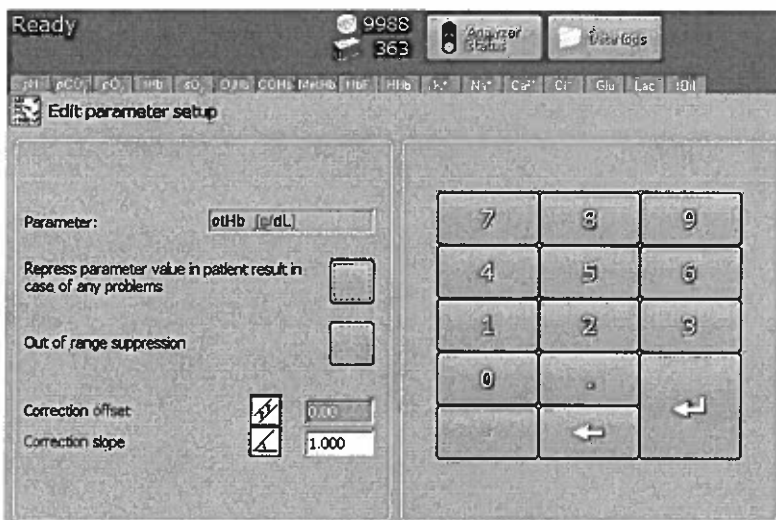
Ready

9988

363

Analyzer Status

Data logs

pH pCO₂ pO₂ tHb sO₂ O₂Hb COHb MetHb HbF HHb K⁺ Na⁺ Ca²⁺ Cl⁻ Glu Lac tBil

Edit parameter setup

Parameter: ctHb (g/dL)

Repress parameter value in patient result in case of any problems

Out of range suppression

Correction offset 0.00

Correction slope 1.000

7 8 9
4 5 6
1 2 3
0 .